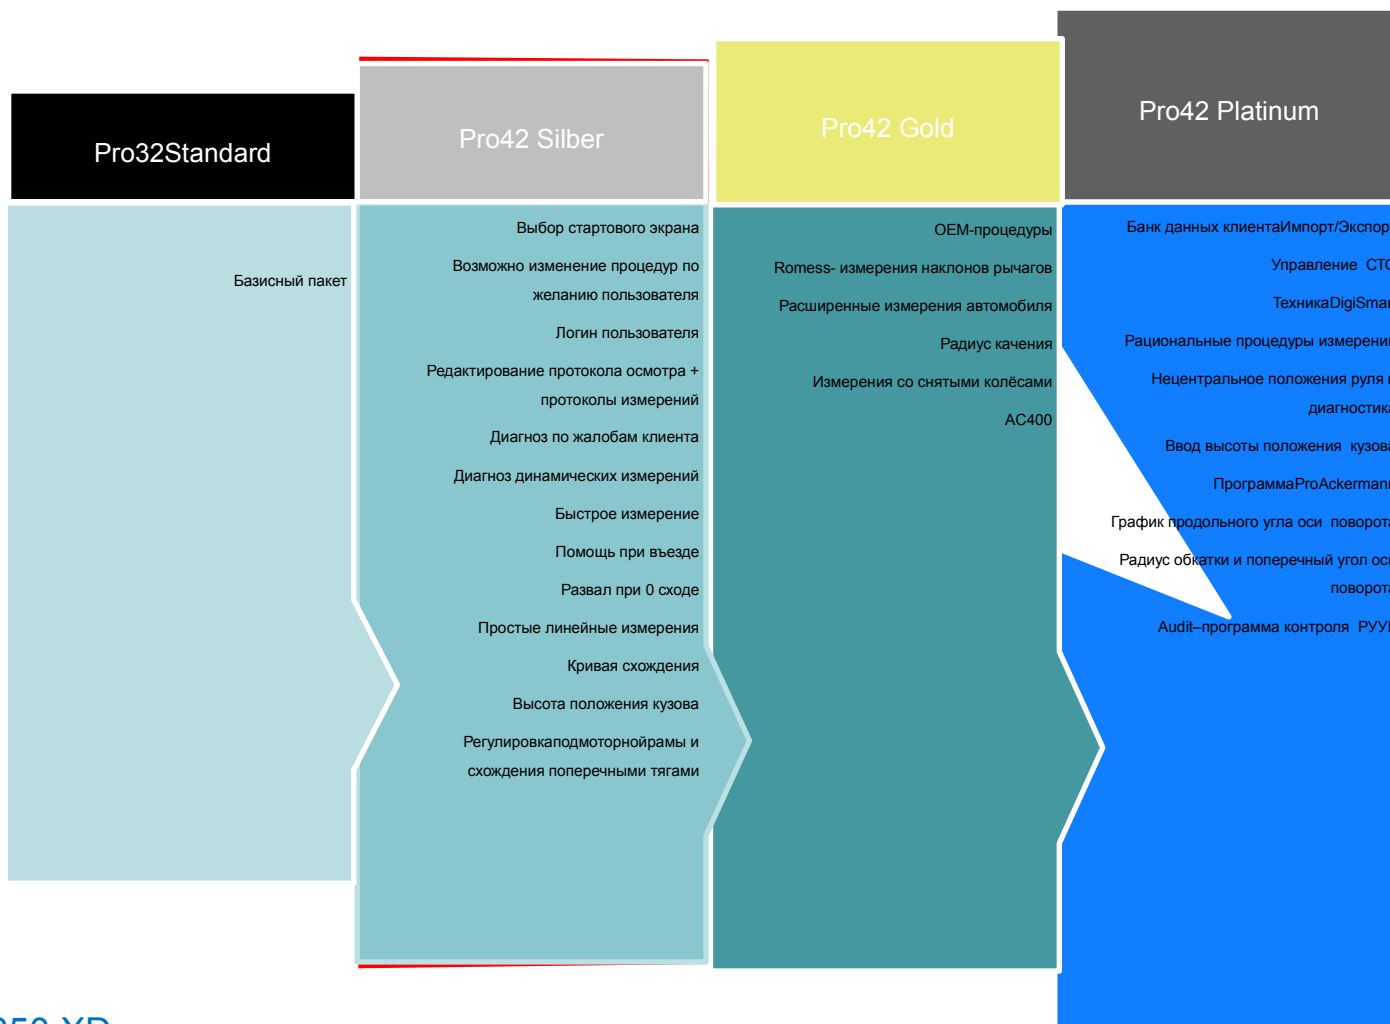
Pro32Standard

Базисный пакет

Pro42 Silber

Выбор стартового экрана

Возможно изменение процедур по желанию пользователя

Логин пользователя

Редактирование протокола осмотра + протоколы измерений

Диагноз по жалобам клиента

Диагноз динамических измерений

Быстрое измерение

Помощь при въезде

Развал при 0 сходе

Простые линейные измерения

Кривая схождения

Высота положения кузова

Регулировкаподмоторнойрамы и схождения поперечными тягами

Pro42 Gold

OEM-процедуры

Romess- измерения наклонов рычагов

Расширенные измерения автомобиля

Радиус качения

Измерения со снятыми колёсами

AC400

Pro42 Platinum

Банк данных клиентаИмпорт/Экспор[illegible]

Управление СТ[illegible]

ТехникаDigiSma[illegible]

Рациональные процедуры измерени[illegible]

Нецентральное положения руля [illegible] диагностик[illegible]

Ввод высоты положения кузов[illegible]

ПрограммаProAckerma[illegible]

График продольного угла оси поворот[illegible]

Радиус обкатки и поперечный угол ос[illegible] поворот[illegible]

Audit–программа контроля РУУ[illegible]

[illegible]